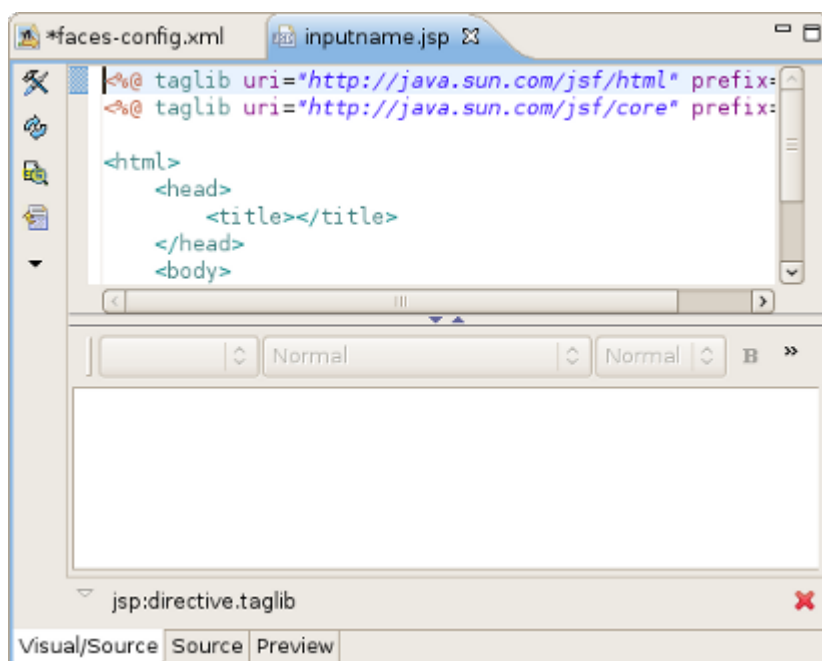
*faces-config.xml inputname.jsp

<%@ taglib uri="http://java.sun.com/jsf/html" prefix=
<%@ taglib uri="http://java.sun.com/jsf/core" prefix=

<html>
<head>
<title></title>
</head>
<body>

Normal Normal B »

jsp:directive.taglib

Visual/Source Source Preview